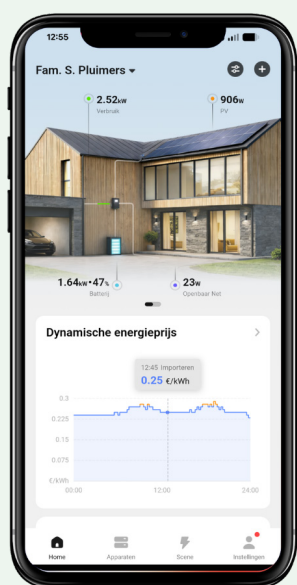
12:55

Fam. S. Pluimers

2.52kW
Verbruik

906W
PV

1.64kW · 47%
Batterij

23W
Openbaar Net

Dynamische energieprijs

12:45 Importeren
0.25 €/kWh

0.3
0.225
0.15
0.075
€/kWh
00:00
12:00
24:00

Home
Apparaten
Scene
Instellingen